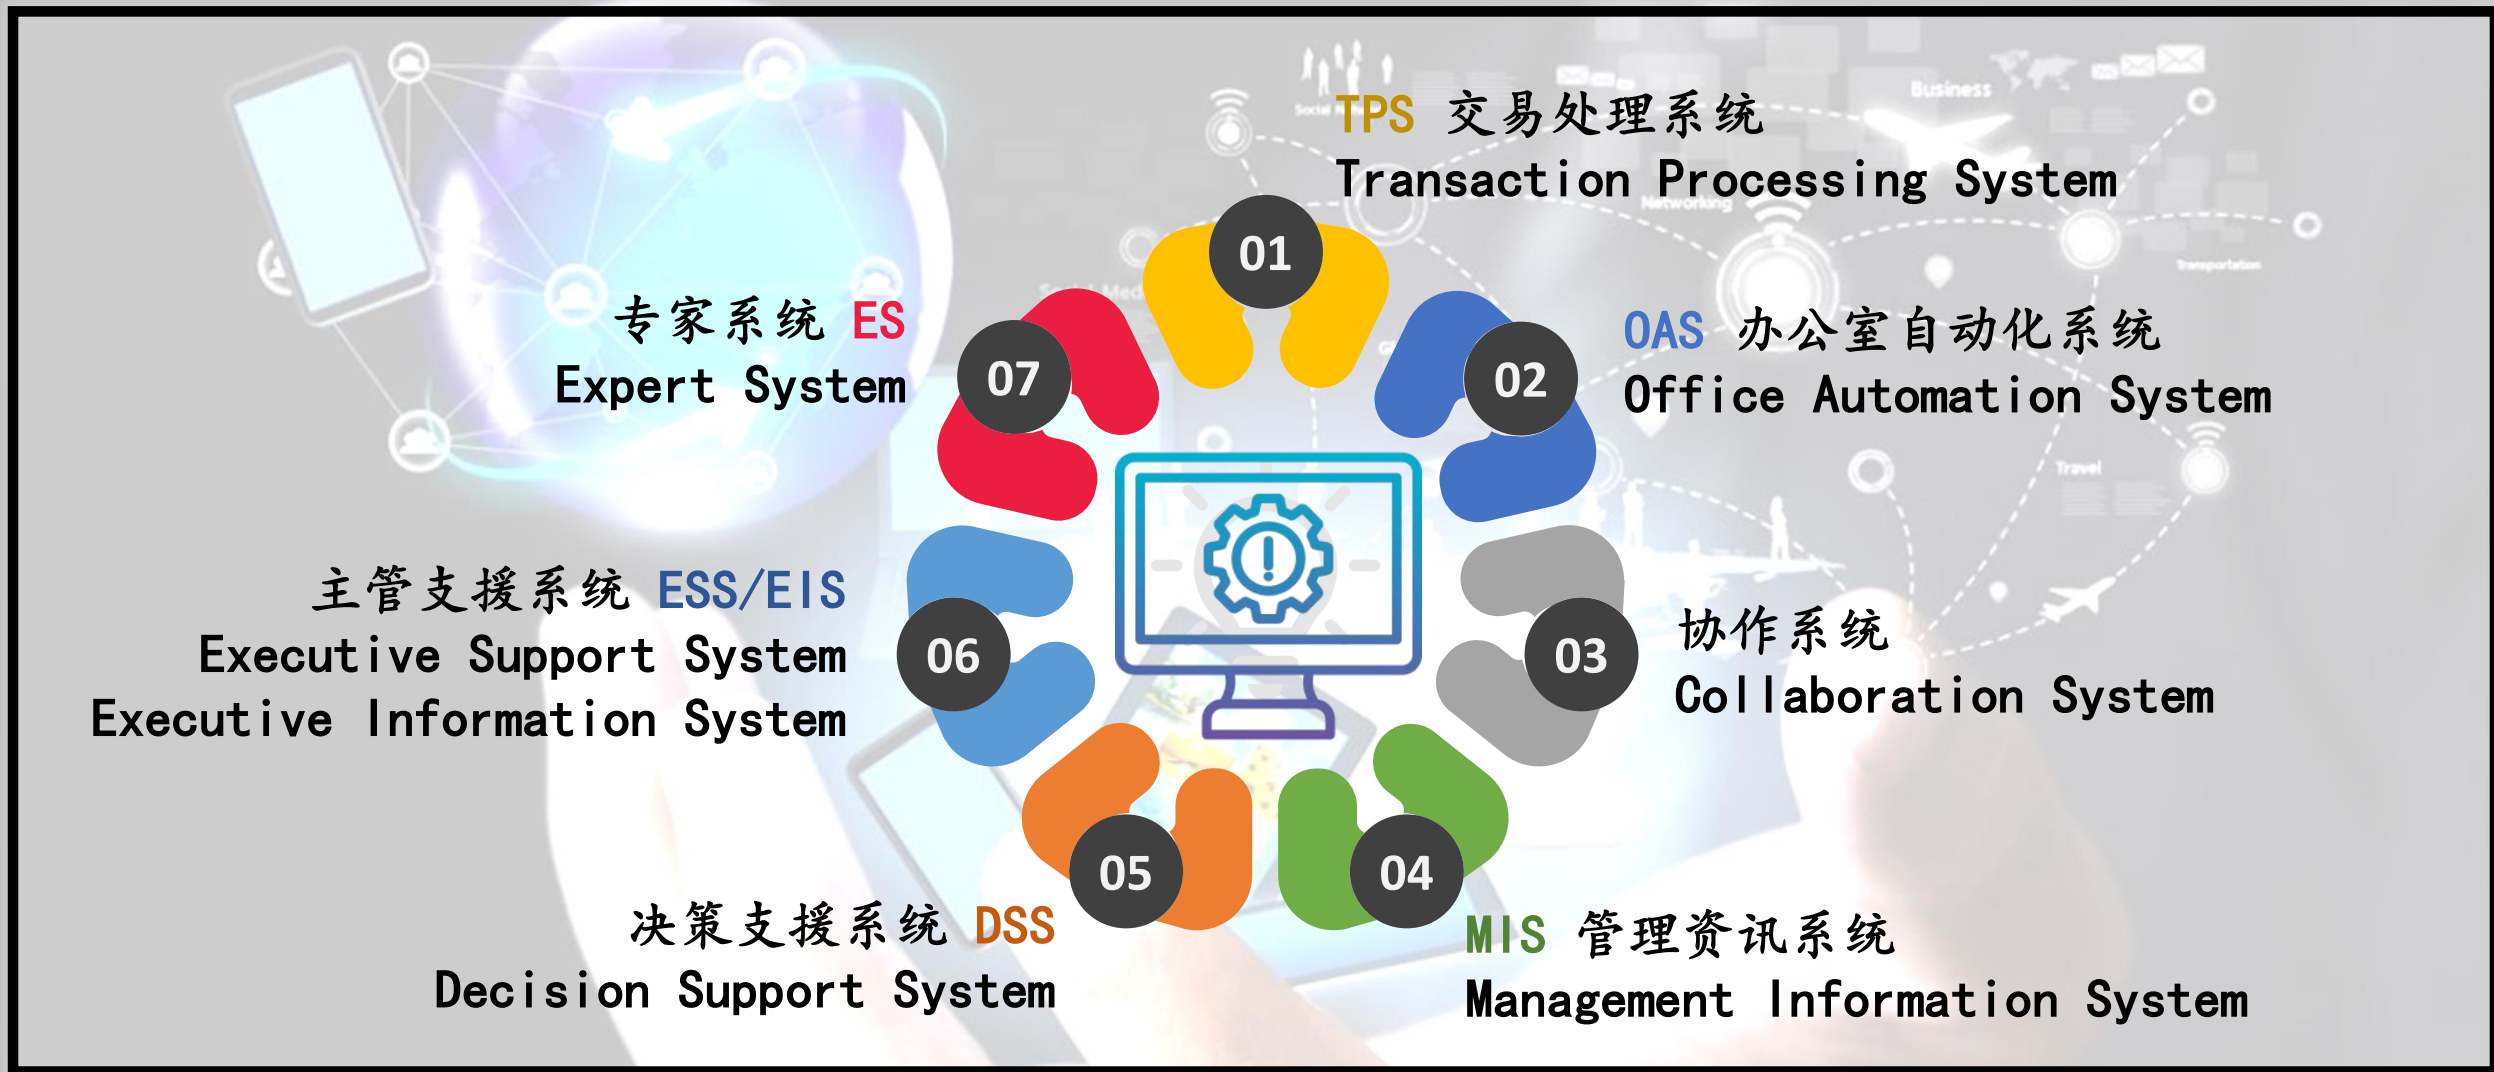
TPS 交易处理系统
Transaction Processing System

01

OAS 办公室自动化系统
Office Automation System

02

协作系统
Collaboration System

03

04

MIS 管理资讯系统
Management Information System

05

决策支援系统 DSS
Decision Support System

06

主管支援系统 ESS/EIS
Executive Support System
Executive Information System

07

专家系统 ES
Expert System